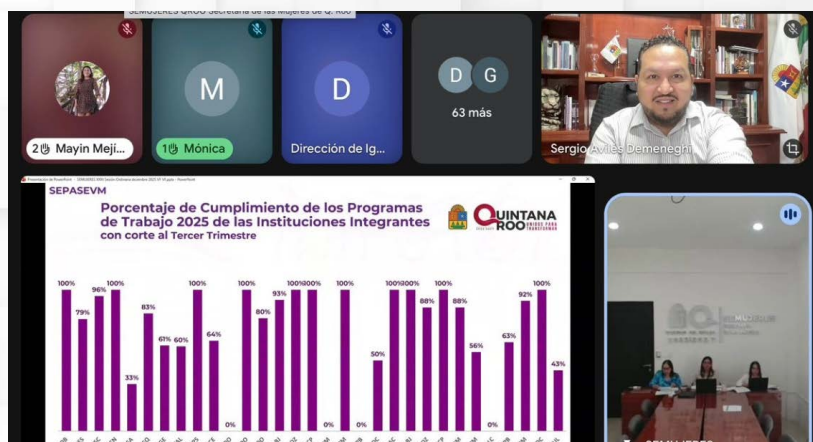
SEMUJERES QROO Secretaría de las Mujeres de Q. Roo

2 Mayin Meji...

M

1 Mónica

D

Dirección de Ig...

D G

63 más

Sergio Aviles Demeneghi

SEPASEVM

Porcentaje de Cumplimiento de los Programas de Trabajo 2025 de las Instituciones Integrantes con corte al Tercer Trimestre

QUINTANA ROO

100% 79% 96% 100% 33% 83% 61% 60% 100% 64% 0% 100% 80% 93% 100% 100% 0% 100% 0% 50% 100% 100% 88% 100% 88% 56% 0% 63% 92% 100% 43%